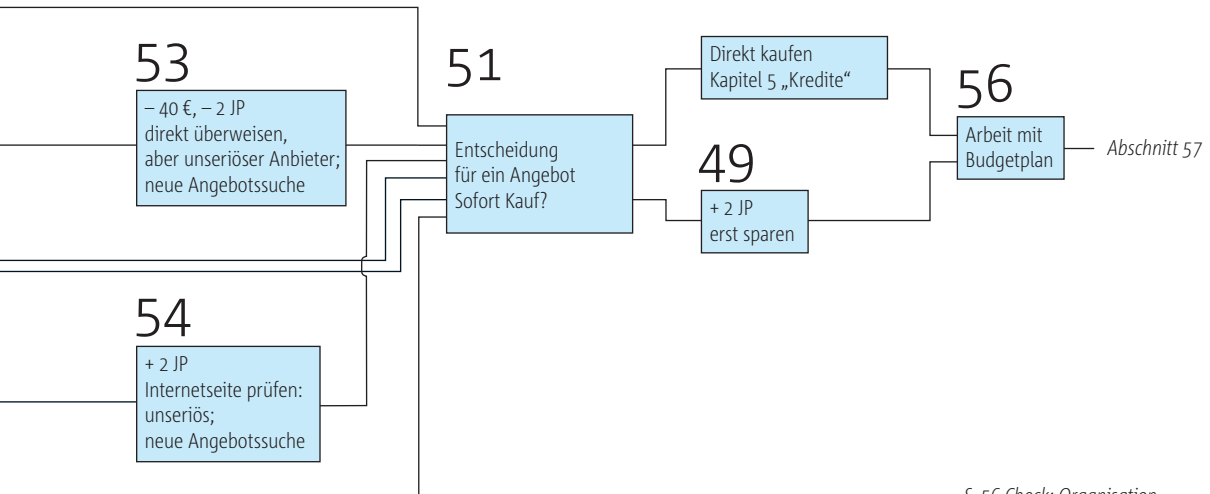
53

– 40 €, – 2 JP
direkt überweisen,
aber unseriöser Anbieter;
neue Angebotssuche

51

Entscheidung
für ein Angebot
Sofort Kauf?

Direkt kaufen
Kapitel 5 „Kredite“

56

Arbeit mit
Budgetplan

Abschnitt 57

49

+ 2 JP
erst sparen

54

+ 2 JP
Internetseite prüfen:
unseriös;
neue Angebotssuche

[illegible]